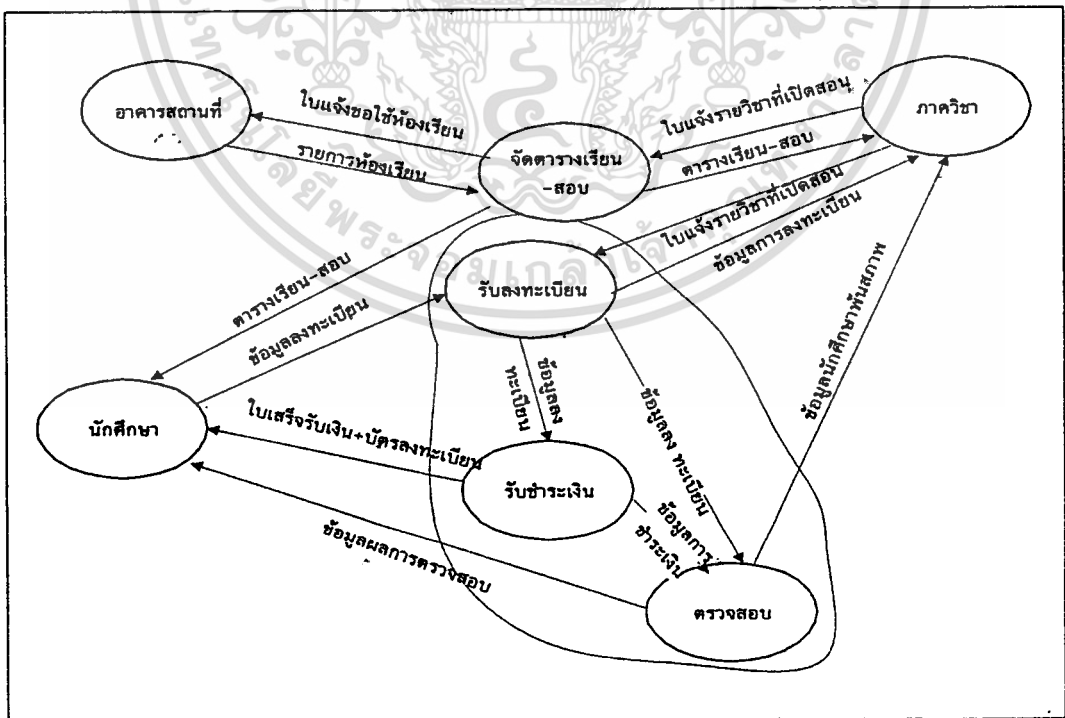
อาคารสถานที่

ใบแจ้งขอใช้ห้องเรียน

รายการห้องเรียน

จัดตารางเรียน -สอบ

ใบแจ้งรายวิชาที่เปิดสอน

ตารางเรียน-สอบ

ภาควิชา

ใบแจ้งรายวิชาที่เปิดสอน

ข้อมูลการลงทะเบียน

ตารางเรียน-สอบ

ข้อมูลลงทะเบียน

รับลงทะเบียน

ข้อมูลนักศึกษาพ้นสภาพ

ข้อมูลลง ทะเบียน

ข้อมูลลง ทะเบียน

นักศึกษา

ใบเสร็จรับเงิน+บัตรลงทะเบียน

รับชำระเงิน

ข้อมูลการ ชำระเงิน

ข้อมูลผลการตรวจสอบ

ตรวจสอบ